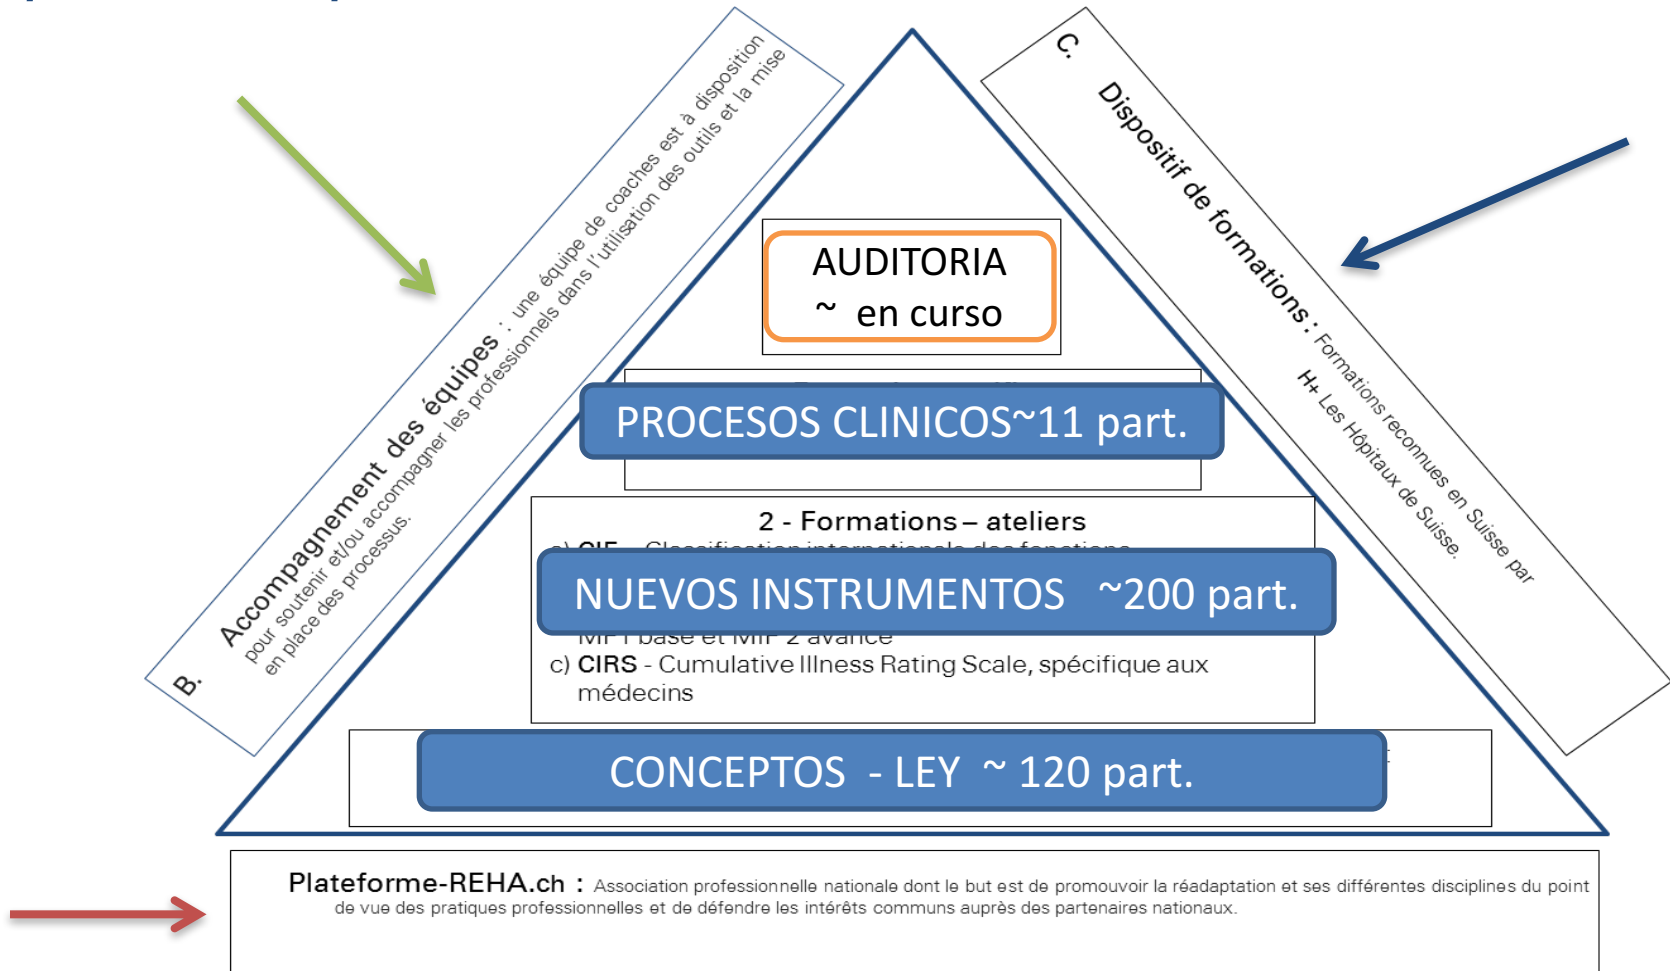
B. Accompagnement des équipes : une équipe de coaches est à disposition pour soutenir et/ou accompagner les professionnels dans l'utilisation des outils et la mise en place des processus.

C. Dispositif de formations : Formations reconnues en Suisse par H+ Les Hôpitaux de Suisse.

AUDITORIA
~ en curso

PROCESOS CLINICOS~11 part.

2 - Formations – ateliers

NUEVOS INSTRUMENTOS ~200 part.

c) CIRS - Cumulative Illness Rating Scale, spécifique aux médecins

CONCEPTOS - LEY ~ 120 part.

Plateforme-REHA.ch : Association professionnelle nationale dont le but est de promouvoir la réadaptation et ses différentes disciplines du point de vue des pratiques professionnelles et de défendre les intérêts communs auprès des partenaires nationaux.